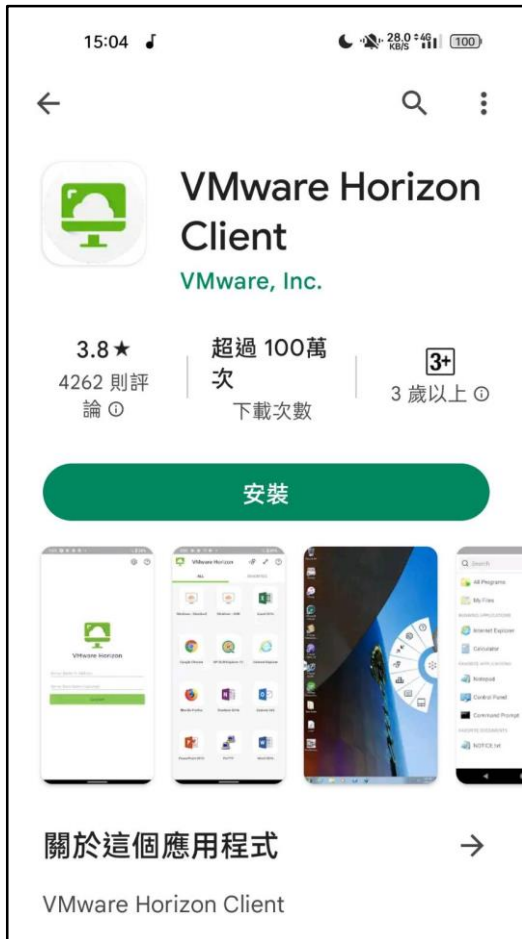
15:04

28.0 KB/S 4G 100

VMware Horizon Client

VMware, Inc.

3.8★
4262 則評論 ⓘ

超過 100萬次
下載次數

3+
3 歲以上 ⓘ

安裝

VMware Horizon

VMware Horizon

All Programs

My Files

Internet Explorer

Calculator

Notepad

Control Panel

Command Prompt

NOTICE.txt

關於這個應用程式

→

VMware Horizon Client